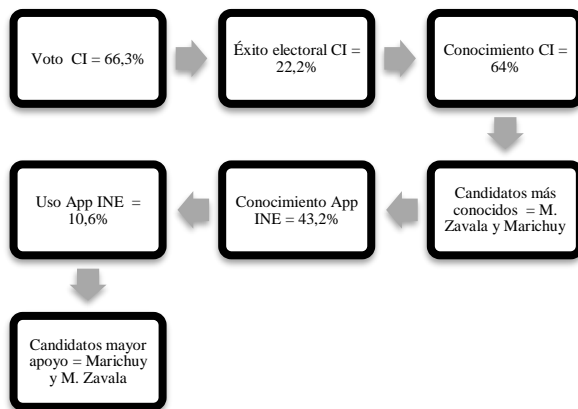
Voto CI = 66,3%

Éxito electoral CI = 22,2%

Conocimiento CI = 64%

Candidatos más conocidos = M. Zavala y Marichuy

Conocimiento App INE = 43,2%

Uso App INE = 10,6%

Candidatos mayor apoyo = Marichuy y M. Zavala